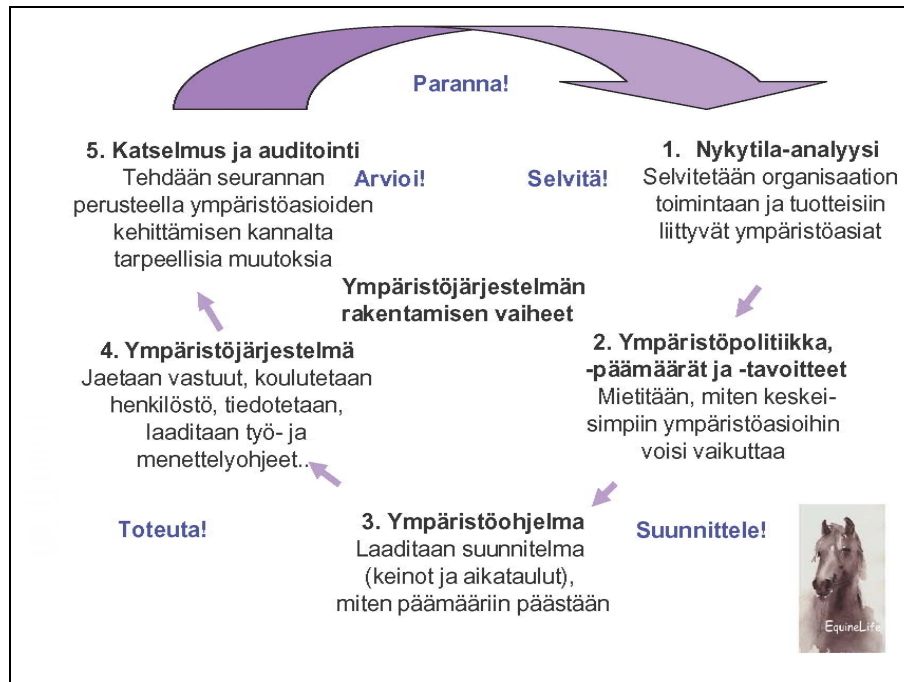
Paranna!

5. Katselmus ja auditointi
Tehdään seurannan perusteella ympäristöasioiden kehittämisen kannalta tarpeellisia muutoksia

Arvioi!

Selvitä!

1. Nykytila-analyysi
Selvitetään organisaation toimintaan ja tuotteisiin liittyvät ympäristöasiat

Ympäristöjärjestelmän rakentamisen vaiheet

4. Ympäristöjärjestelmä
Jaetaan vastuut, koulutetaan henkilöstö, tiedotetaan, laaditaan työ- ja menettelyohjeet..

2. Ympäristöpolitiikka, -päämäärät ja -tavoitteet
Mietitään, miten keskeisimpiin ympäristöasioihin voisi vaikuttaa

Toteuta!

3. Ympäristöohjelma
Laaditaan suunnitelma (keinot ja aikataulut), miten päämääriin päästään

Suunnittele!

EquineLife